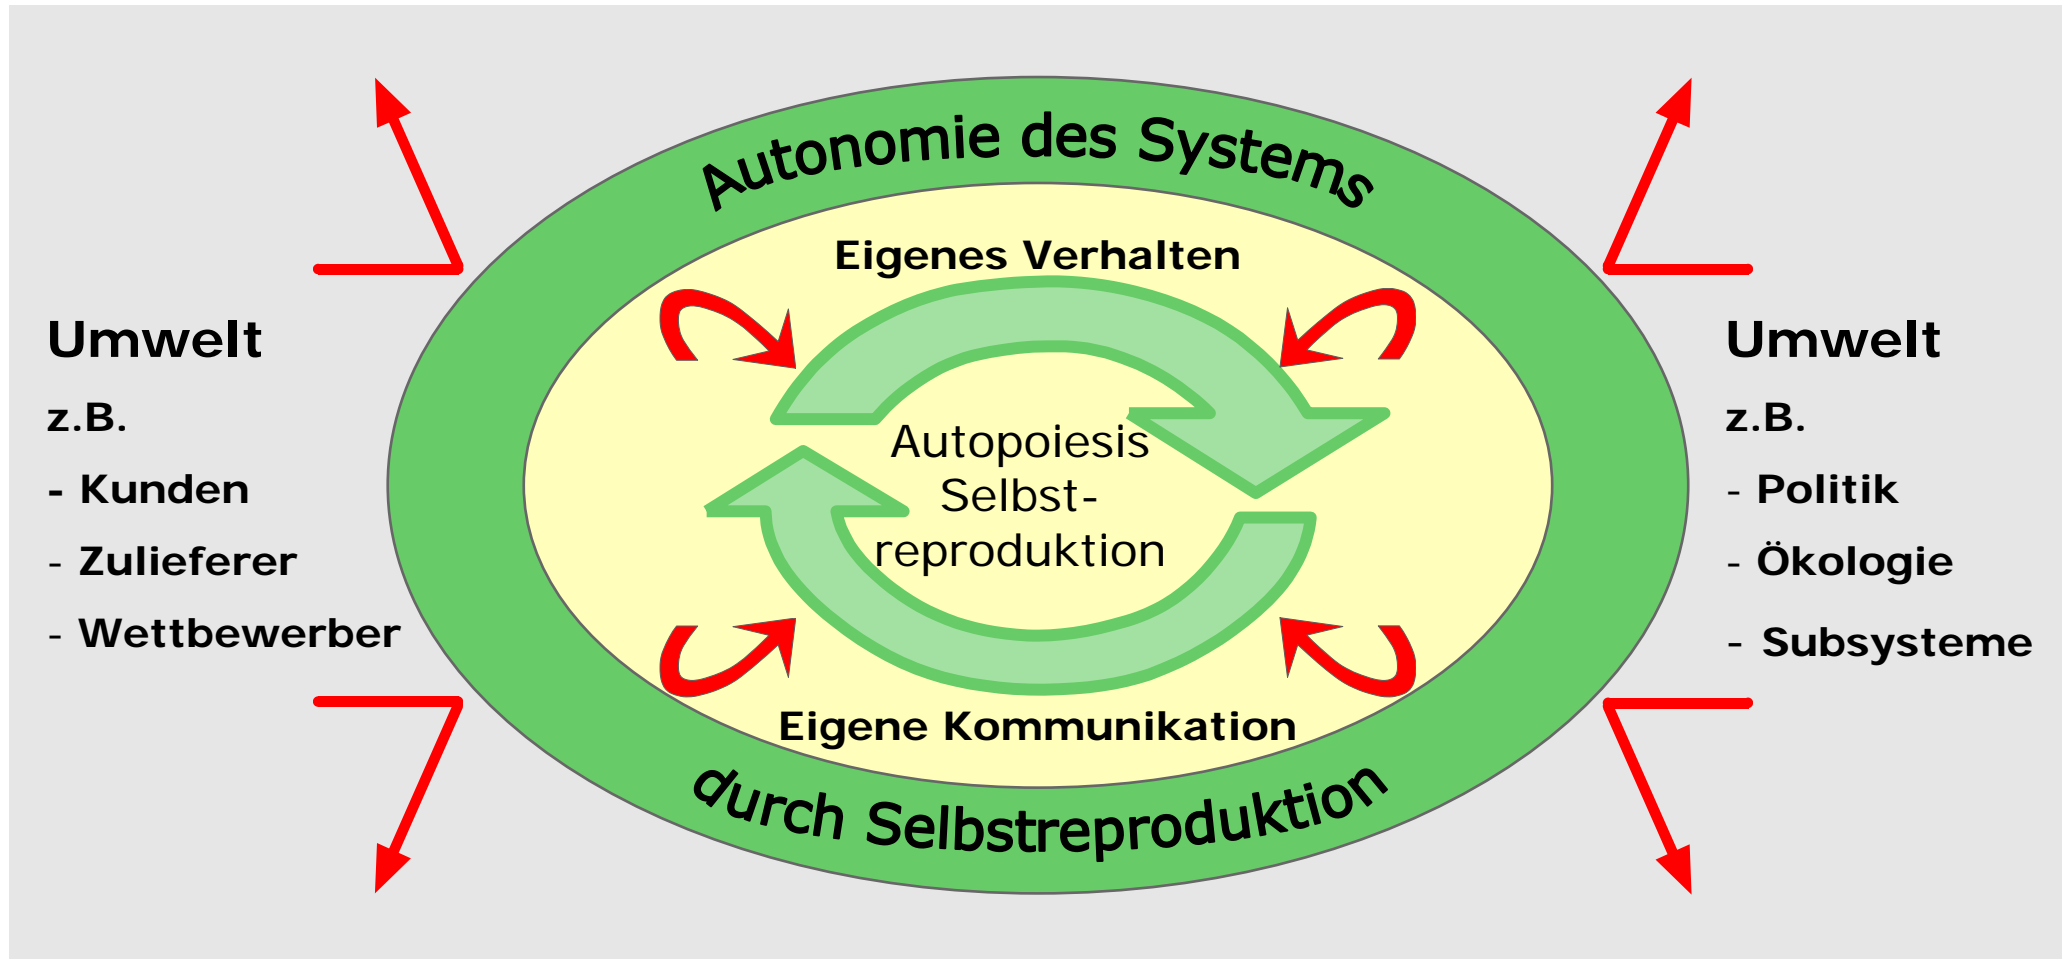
Autonomie des Systems

Umwelt

z.B.

- Kunden

- Zulieferer

- Wettbewerber

Eigenes Verhalten

Autopoiesis
Selbst-
reproduktion

Eigene Kommunikation

Umwelt

z.B.

- Politik

- Ökologie

- Subsysteme

durch Selbstreproduktion